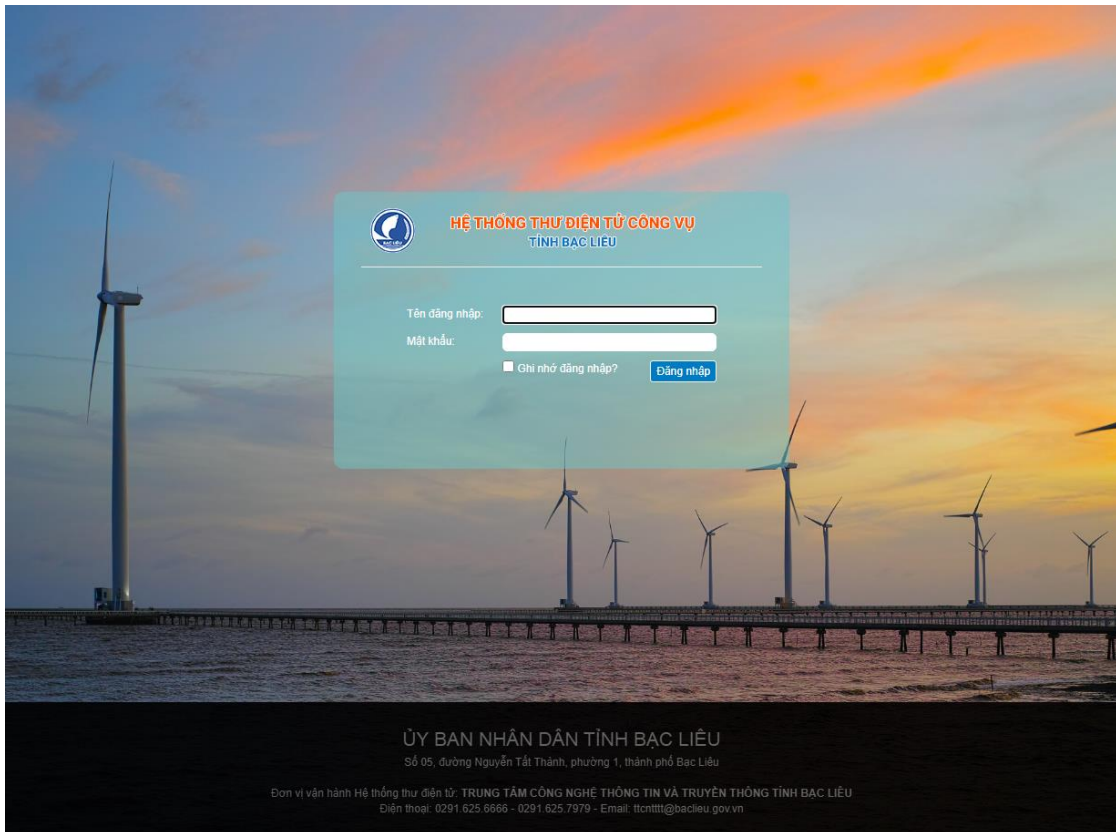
BẠC LIÊU

HỆ THỐNG THƯ ĐIỆN TỬ CÔNG VỤ
TỈNH BẠC LIÊU

Tên đăng nhập:
Mật khẩu:
Ghi nhớ đăng nhập?
Đăng nhập

ỦY BAN NHÂN DÂN TỈNH BẠC LIÊU
Số 05, đường Nguyễn Tất Thành, phường 1, thành phố Bạc Liêu

Đơn vị vận hành Hệ thống thư điện tử: TRUNG TÂM CÔNG NGHỆ THÔNG TIN VÀ TRUYỀN THÔNG TỈNH BẠC LIÊU
Điện thoại: 0291.625.6666 - 0291.625.7979 - Email: ttcnttt@baclieu.gov.vn